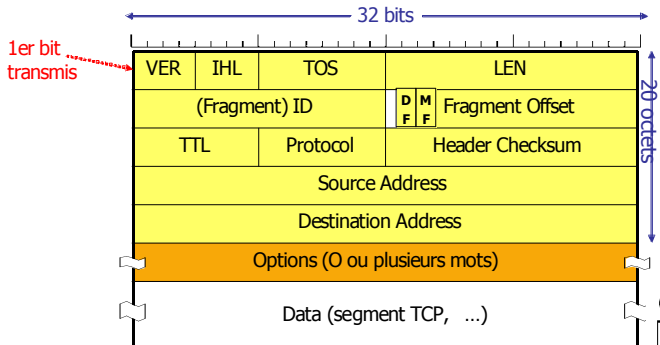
32 bits

1er bit transmis

| VER | IHL | TOS | LEN |
|---|---|---|---|
| (Fragment) ID | | D F M F | Fragment Offset |
| TTL | Protocol | Header Checksum | |
| Source Address | | | |
| Destination Address | | | |
| Options (O ou plusieurs mots) | | | |
| Data (segment TCP, …) | | | |

20 octets